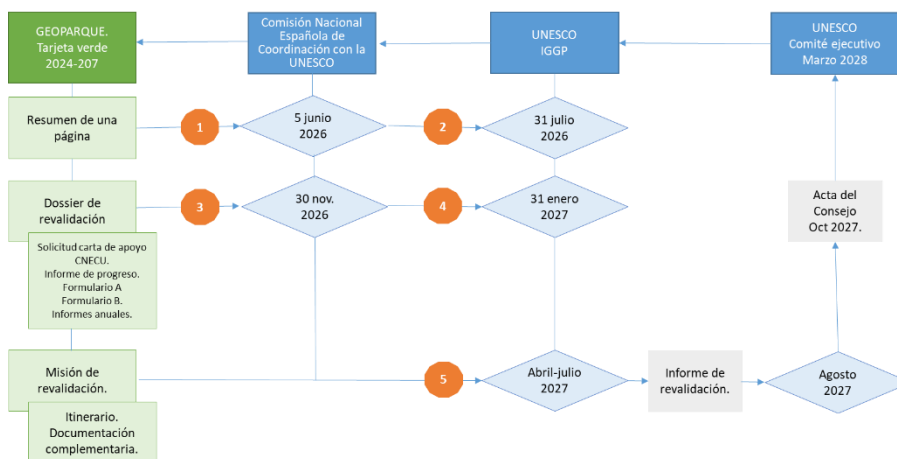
GEOPARQUE. Tarjeta verde 2024-207

Comisión Nacional Española de Coordinación con la UNESCO

UNESCO IGGP

UNESCO Comité ejecutivo Marzo 2028

Resumen de una página

1

5 junio 2026

2

31 julio 2026

Dossier de revalidación

3

30 nov. 2026

4

31 enero 2027

Acta del Consejo Oct 2027.

Solicitud carta de apoyo CNECU.
Informe de progreso.
Formulario A
Formulario B.
Informes anuales.

Misión de revalidación.

5

Abril-julio 2027

Informe de revalidación.

Agosto 2027

Itinerario.
Documentación complementaria.